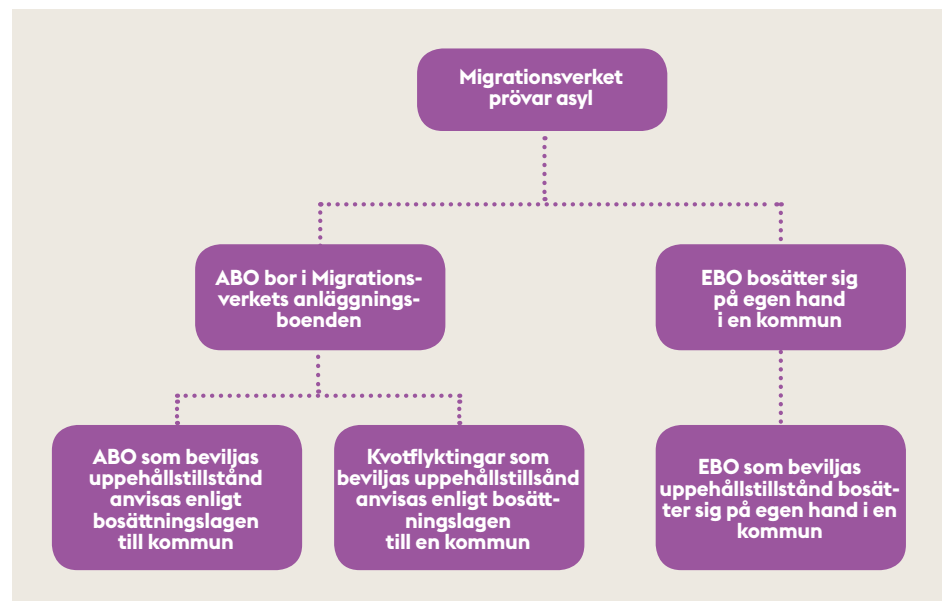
Migrationsverket prövar asyl

ABO bor i Migrationsverkets anläggningsboenden

EBO bosätter sig på egen hand i en kommun

ABO som beviljas uppehållstillstånd anvisas enligt bosättningslagen till kommun

Kvotflyktingar som beviljas uppehållstillsånd anvisas enligt bosättningslagen till en kommun

EBO som beviljas uppehållstillstånd bosätter sig på egen hand i en kommun